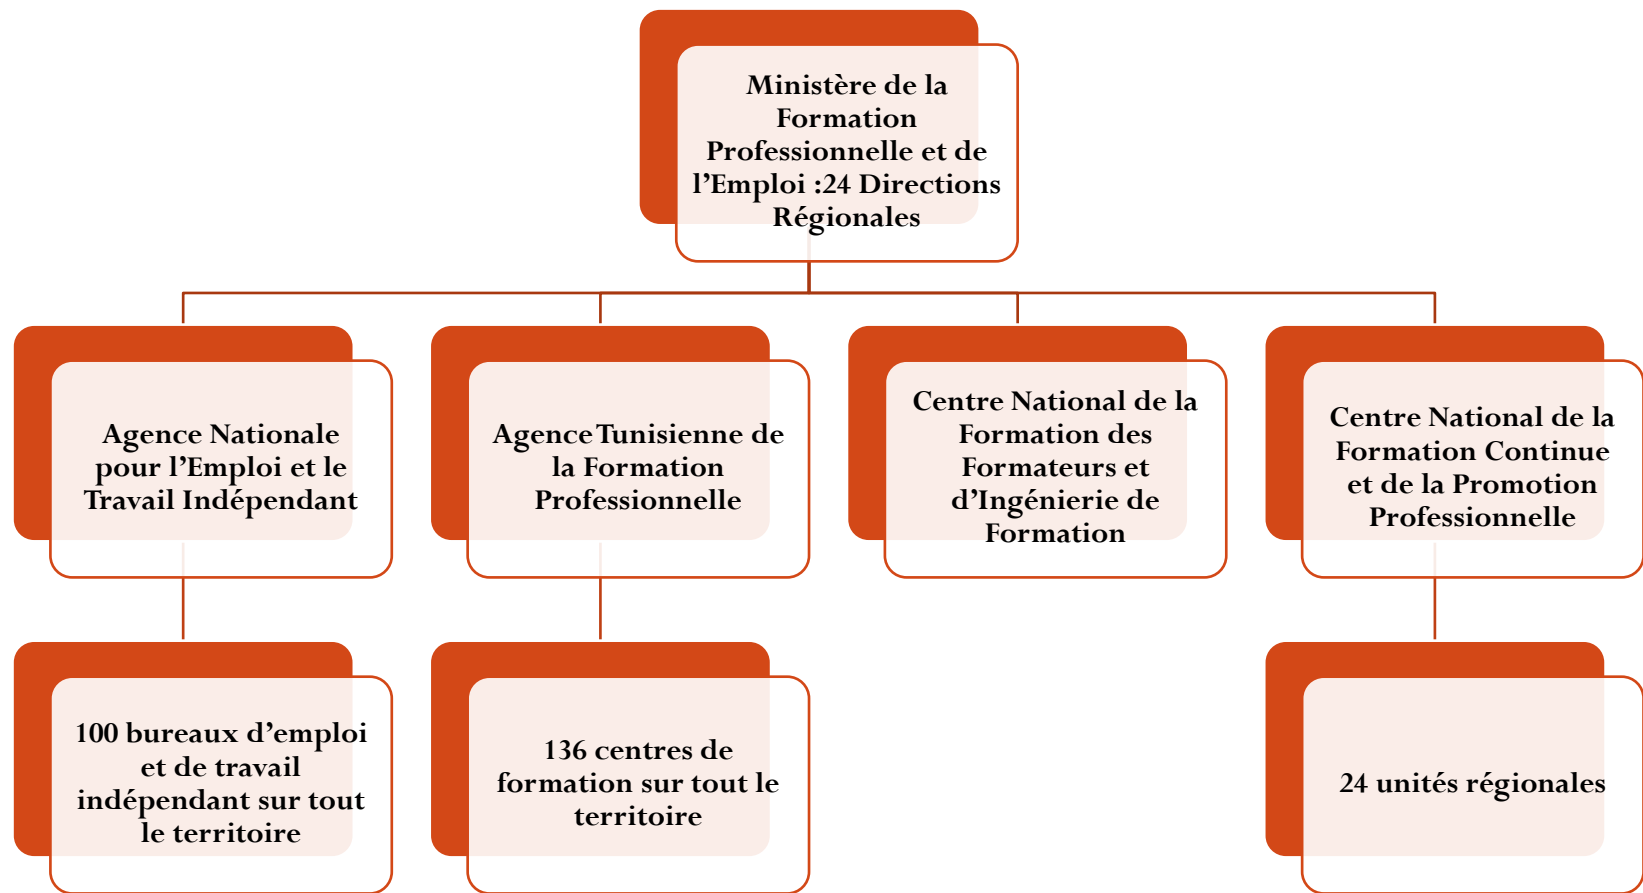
Ministère de la Formation Professionnelle et de l’Emploi :24 Directions Régionales

Agence Nationale pour l’Emploi et le Travail Indépendant

Agence Tunisienne de la Formation Professionnelle

Centre National de la Formation des Formateurs et d’Ingénierie de Formation

Centre National de la Formation Continue et de la Promotion Professionnelle

100 bureaux d’emploi et de travail indépendant sur tout le territoire

136 centres de formation sur tout le territoire

24 unités régionales